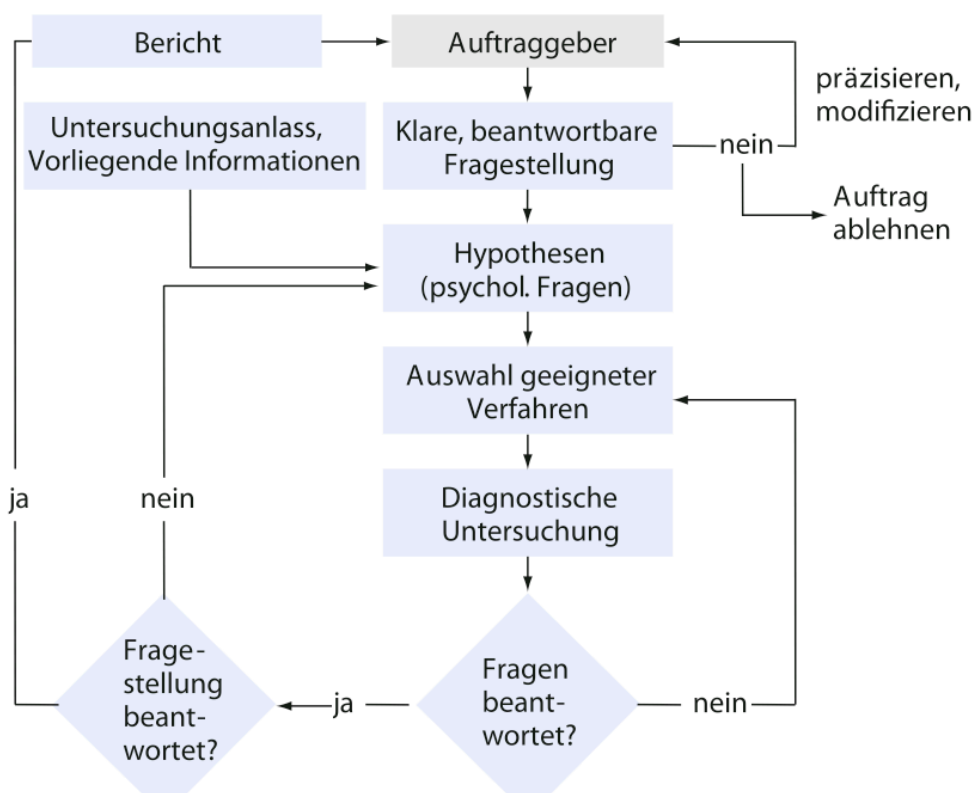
Bericht

Auftraggeber

präzisieren, modifizieren

Untersuchungsanlass, Vorliegende Informationen

Klare, beantwortbare Fragestellung

nein

Auftrag ablehnen

Hypothesen (psychol. Fragen)

Auswahl geeigneter Verfahren

ja

nein

Diagnostische Untersuchung

Fragestellung beantwortet?

ja

Fragen beantwortet?

nein